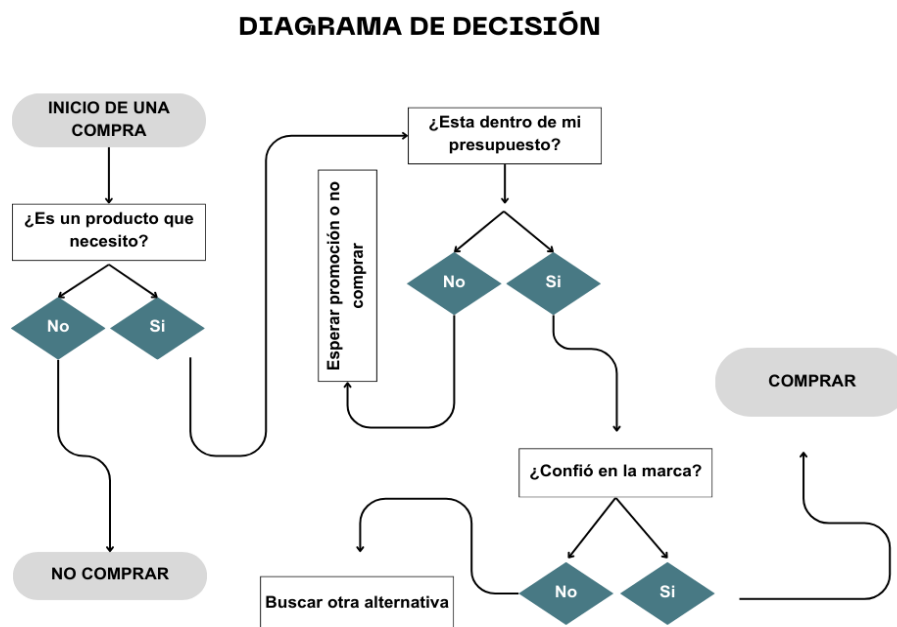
DIAGRAMA DE DECISIÓN

INICIO DE UNA COMPRA

¿Es un producto que necesito?

No

Si

NO COMPRAR

¿Esta dentro de mi presupuesto?

Esperar promoción o no comprar

No

Si

¿Confió en la marca?

No

Si

Buscar otra alternativa

COMPRAR